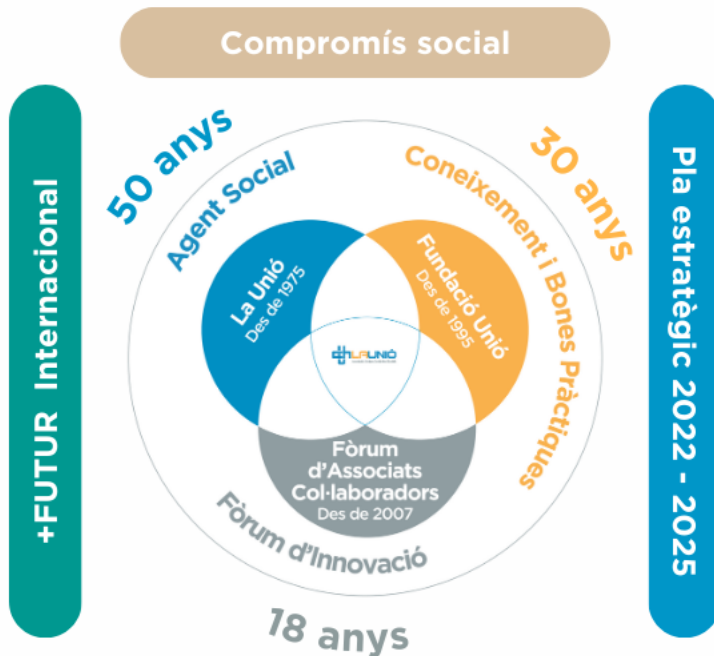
Compromís social

+FUTUR Internacional

50 anys

Agent Social

30 anys

Coneixement i Bones Pràctiques

Pla estratègic 2022 - 2025

La Unió
Des de 1975

Fundació Unió
Des de 1995

LA UNIÓ

Fòrum d'Associats Col·laboradors
Des de 2007

Fòrum d'Innovació

18 anys